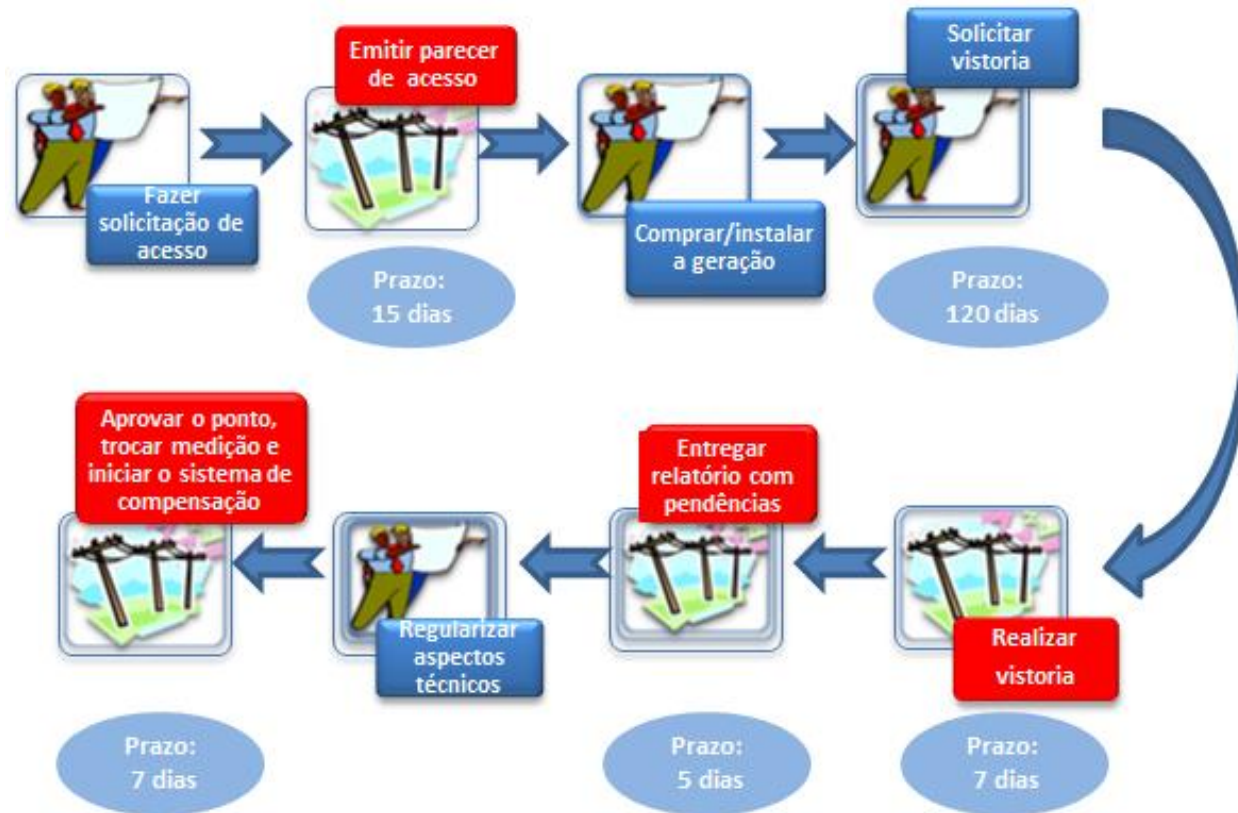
Fazer solicitação de acesso

Emitir parecer de acesso

Prazo: 15 dias

Comprar/instalar a geração

Solicitar vistoria

Prazo: 120 dias

Realizar vistoria

Prazo: 7 dias

Entregar relatório com pendências

Prazo: 5 dias

Regularizar aspectos técnicos

Aprovar o ponto, trocar medição e iniciar o sistema de compensação

Prazo: 7 dias